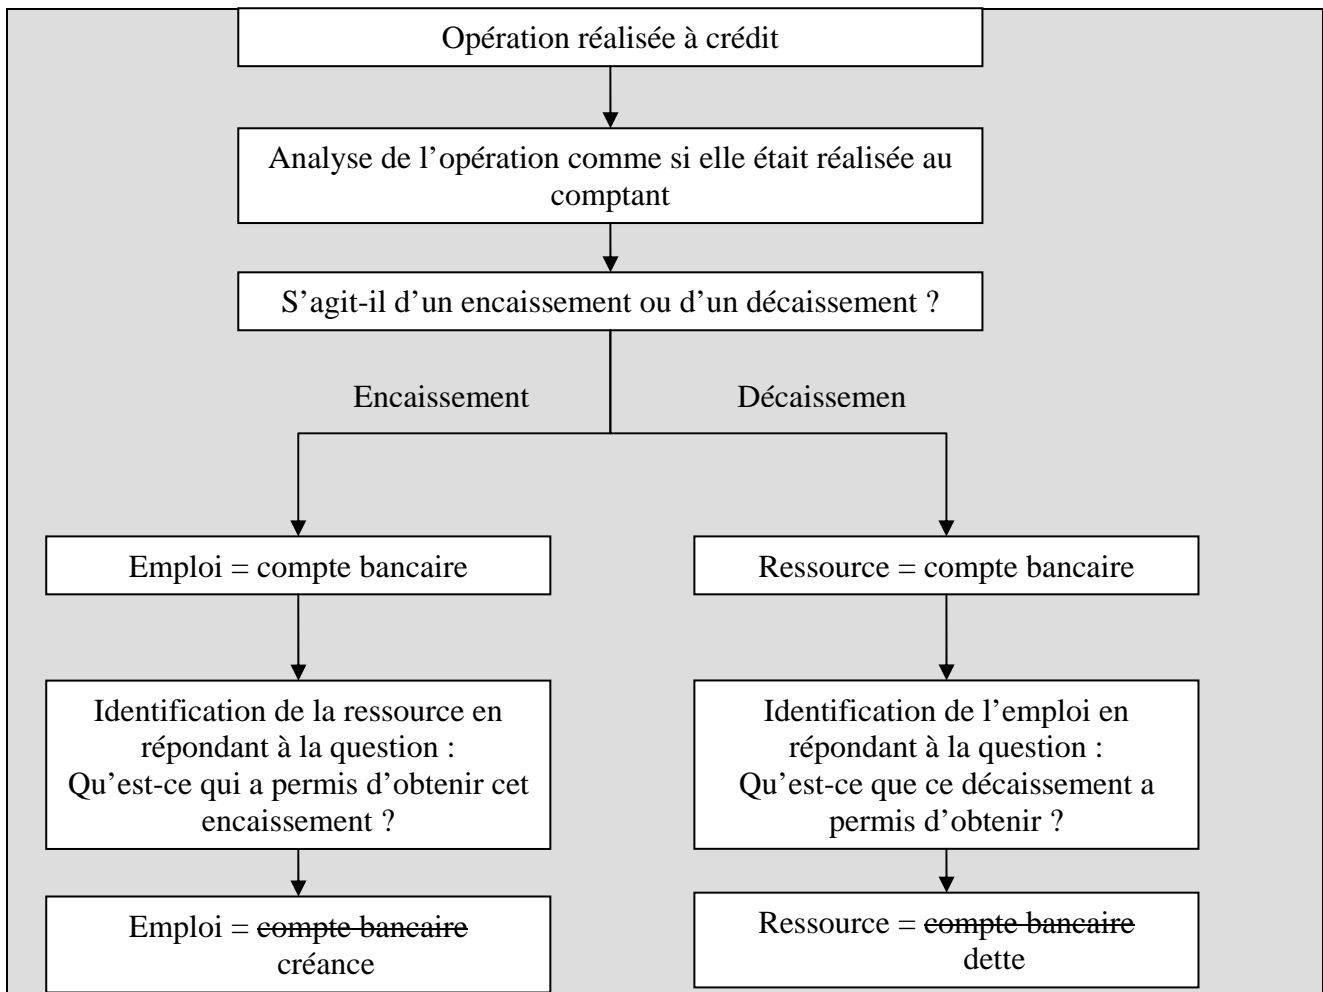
Opération réalisée à crédit

Analyse de l'opération comme si elle était réalisée au comptant

S'agit-il d'un encaissement ou d'un décaissement ?

Encaissement

Décaissemen

Emploi = compte bancaire

Identification de la ressource en répondant à la question : Qu'est-ce qui a permis d'obtenir cet encaissement ?

Emploi = ~~compte bancaire~~ créance

Ressource = compte bancaire

Identification de l'emploi en répondant à la question : Qu'est-ce que ce décaissement a permis d'obtenir ?

Ressource = ~~compte bancaire~~ dette